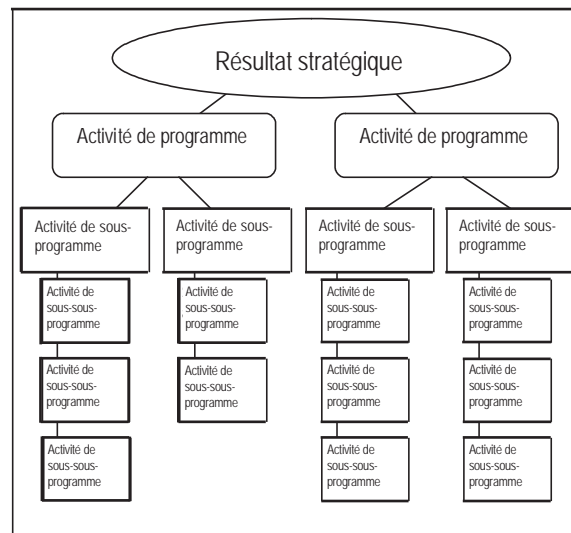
Résultat stratégique

Activité de programme

Activité de programme

Activité de sous-programme

Activité de sous-sous-programme

Activité de sous-sous-programme

Activité de sous-sous-programme

Activité de sous-programme

Activité de sous-sous-programme

Activité de sous-sous-programme

Activité de sous-programme

Activité de sous-sous-programme

Activité de sous-sous-programme

Activité de sous-sous-programme

Activité de sous-programme

Activité de sous-sous-programme

Activité de sous-sous-programme

Activité de sous-sous-programme